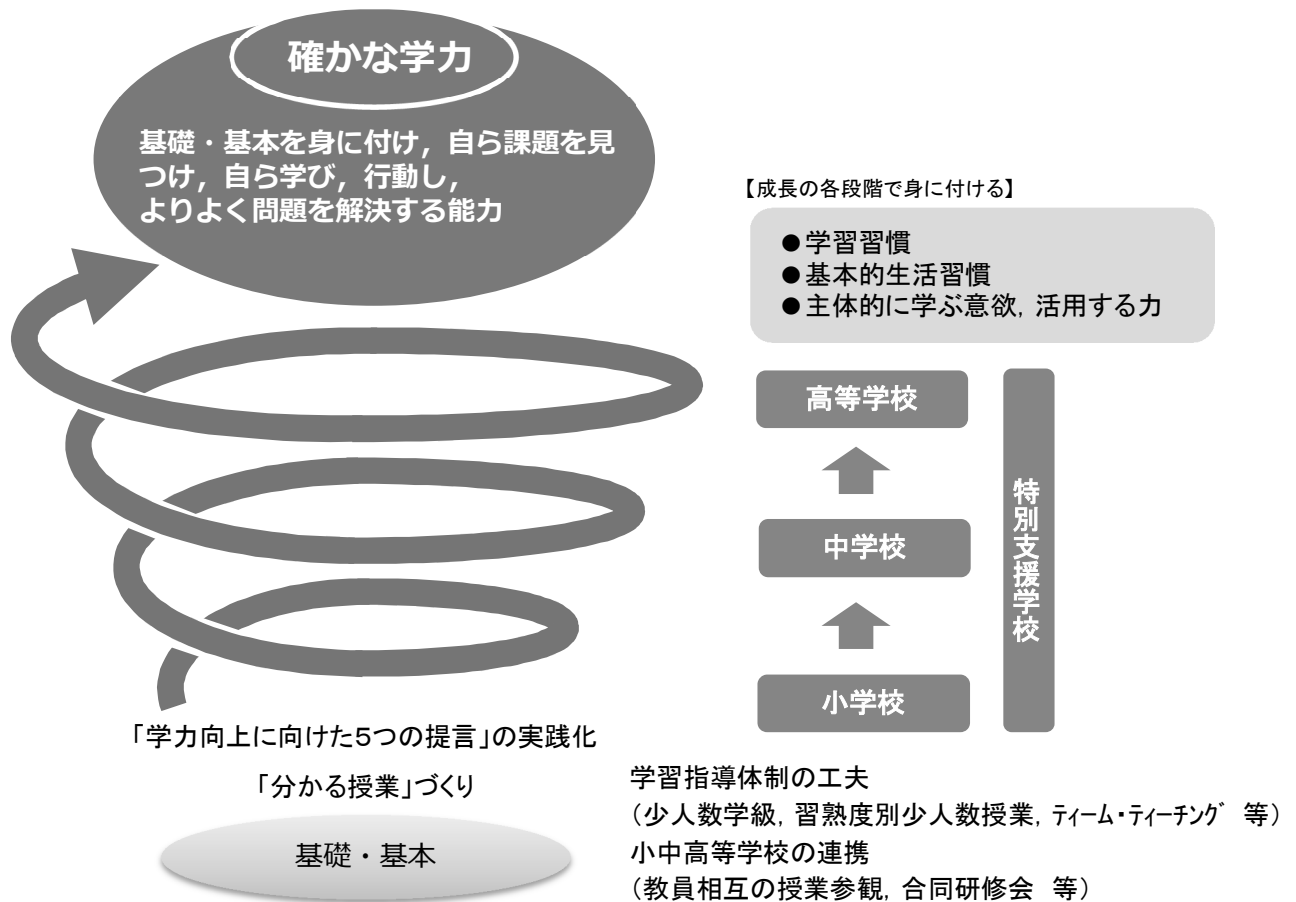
確かな学力

基礎・基本を身に付け，自ら課題を見つけ，自ら学び，行動し，よりよく問題を解決する能力

【成長の各段階で身に付ける】

●学習習慣
●基本的生活習慣
●主体的に学ぶ意欲，活用する力

高等学校

中学校

小学校

特別支援学校

「学力向上に向けた5つの提言」の実践化

「分かる授業」づくり

基礎・基本

学習指導体制の工夫
（少人数学級，習熟度別少人数授業，ティーム・ティーチング 等）
小中高等学校の連携
（教員相互の授業参観，合同研修会 等）